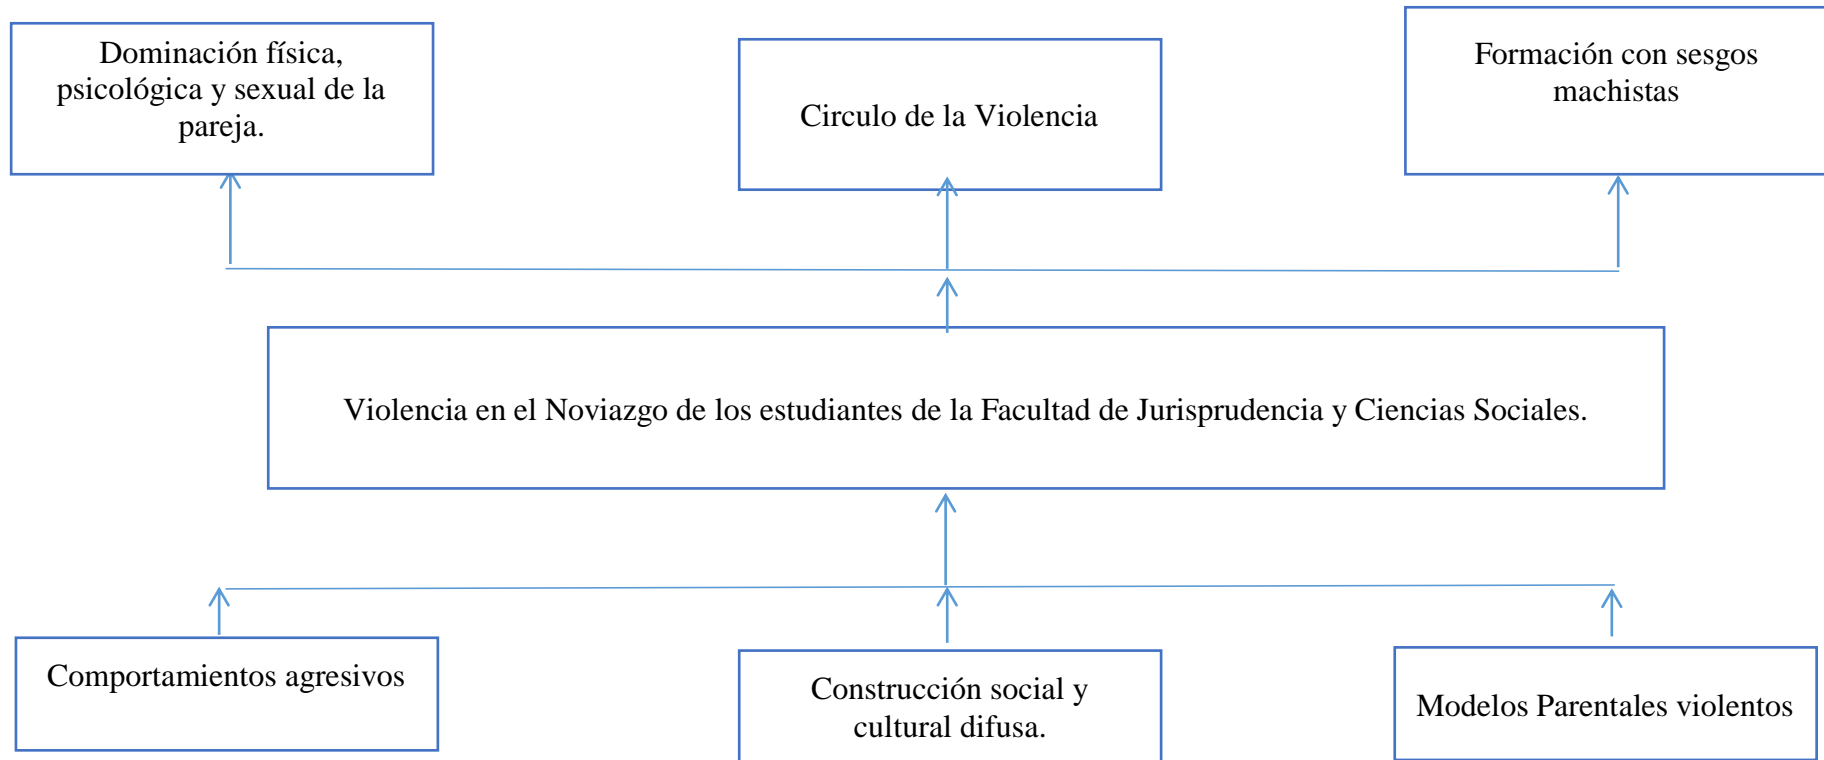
Dominación física, psicológica y sexual de la pareja.

Circulo de la Violencia

Formación con sesgos machistas

Violencia en el Noviazgo de los estudiantes de la Facultad de Jurisprudencia y Ciencias Sociales.

Comportamientos agresivos

Construcción social y cultural difusa.

Modelos Parentales violentos